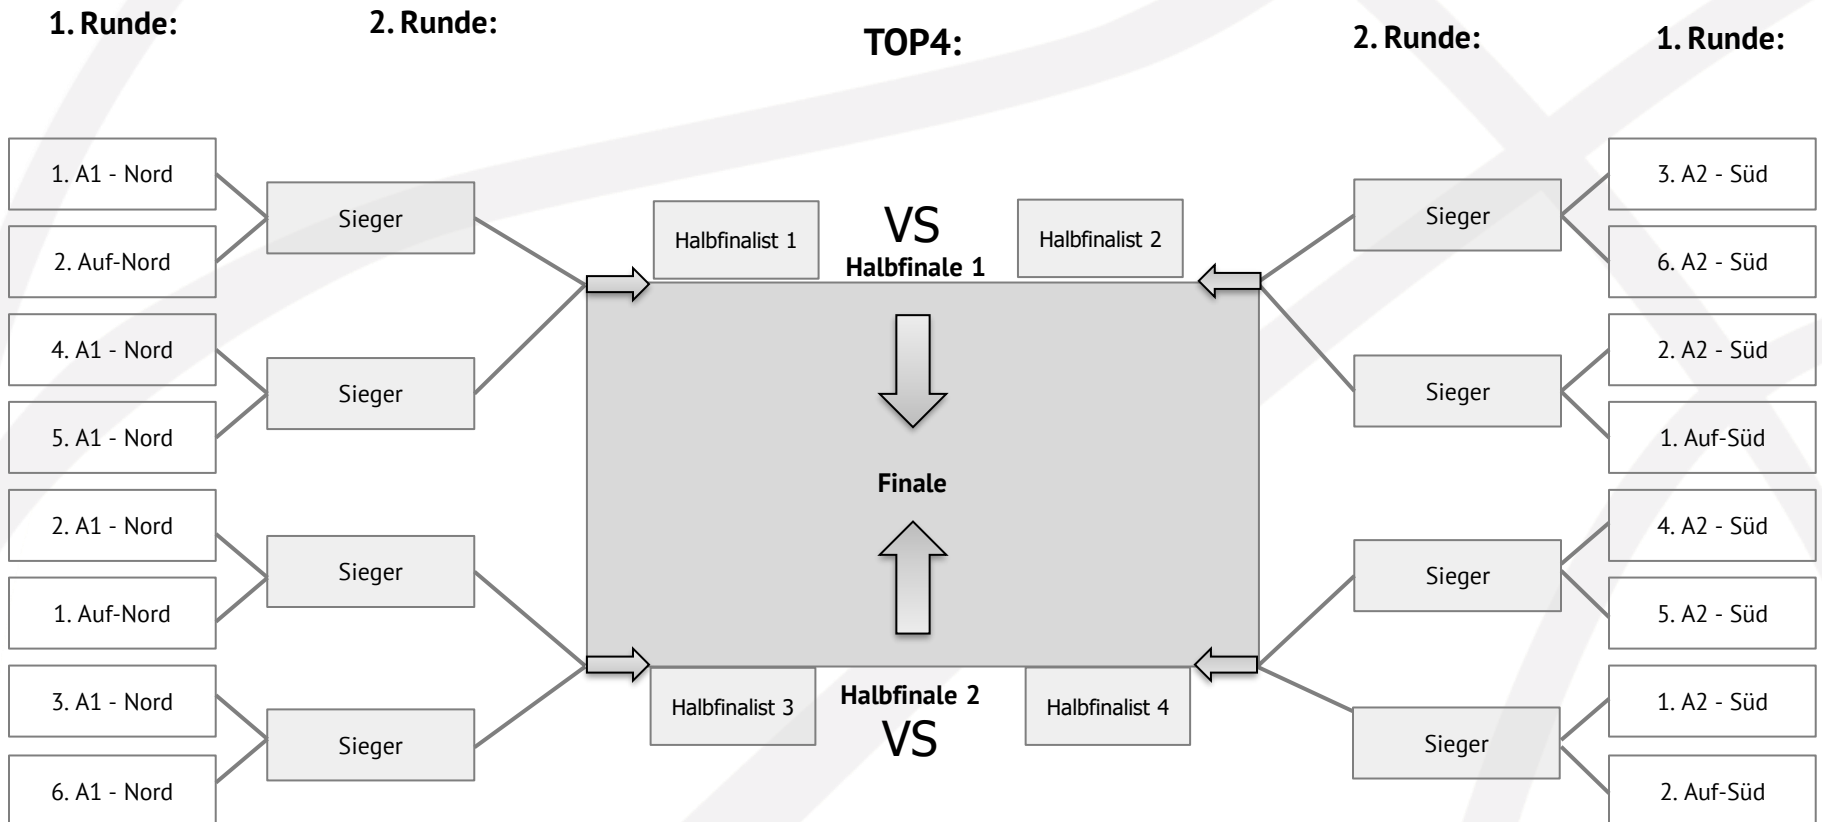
1. Runde:

2. Runde:

TOP4:

2. Runde:

1. Runde:

1. A1 - Nord

2. Auf-Nord

Sieger

4. A1 - Nord

5. A1 - Nord

Sieger

2. A1 - Nord

1. Auf-Nord

Sieger

3. A1 - Nord

6. A1 - Nord

Sieger

Halbfinalist 1

VS

Halbfinalist 2

Halbfinale 1

Finale

Halbfinalist 3

Halbfinale 2

VS

Halbfinalist 4

3. A2 - Süd

6. A2 - Süd

Sieger

2. A2 - Süd

1. Auf-Süd

Sieger

4. A2 - Süd

5. A2 - Süd

Sieger

1. A2 - Süd

2. Auf-Süd

Sieger